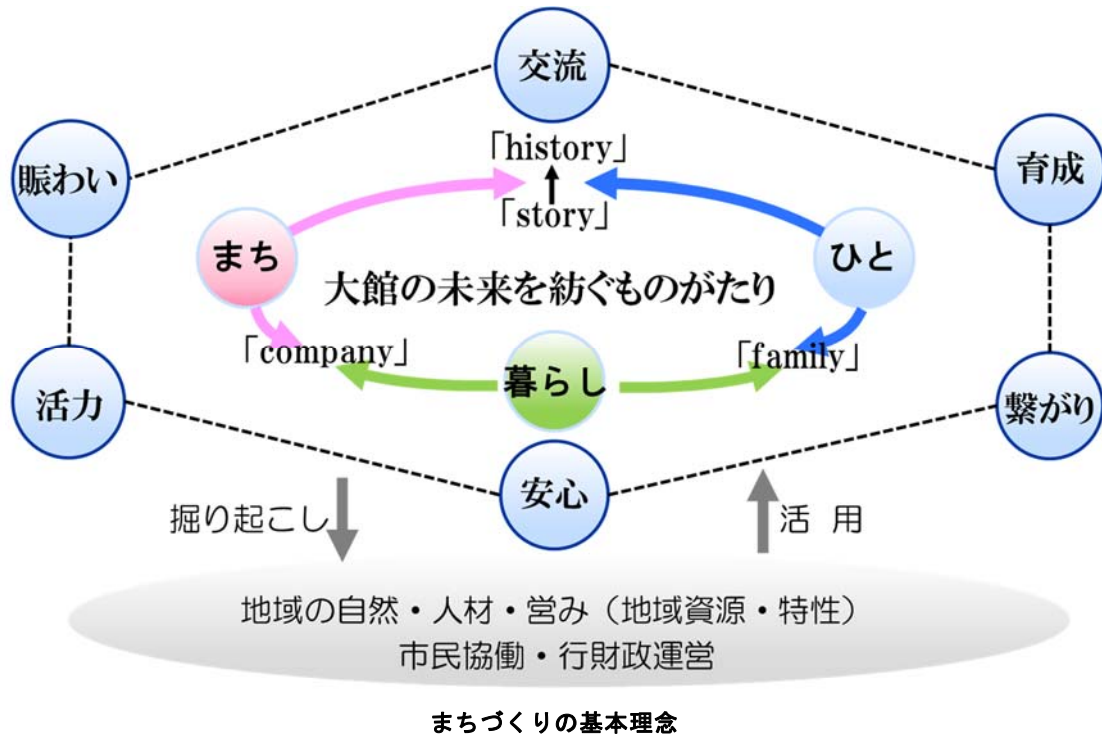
交流

賑わい

育成

「history」

「story」

まち

ひと

大館の未来を紡ぐものがたり

「company」

「family」

暮らし

活力

繋がり

安心

掘り起こし

活 用

地域の自然・人材・営み（地域資源・特性）
市民協働・行財政運営

まちづくりの基本理念